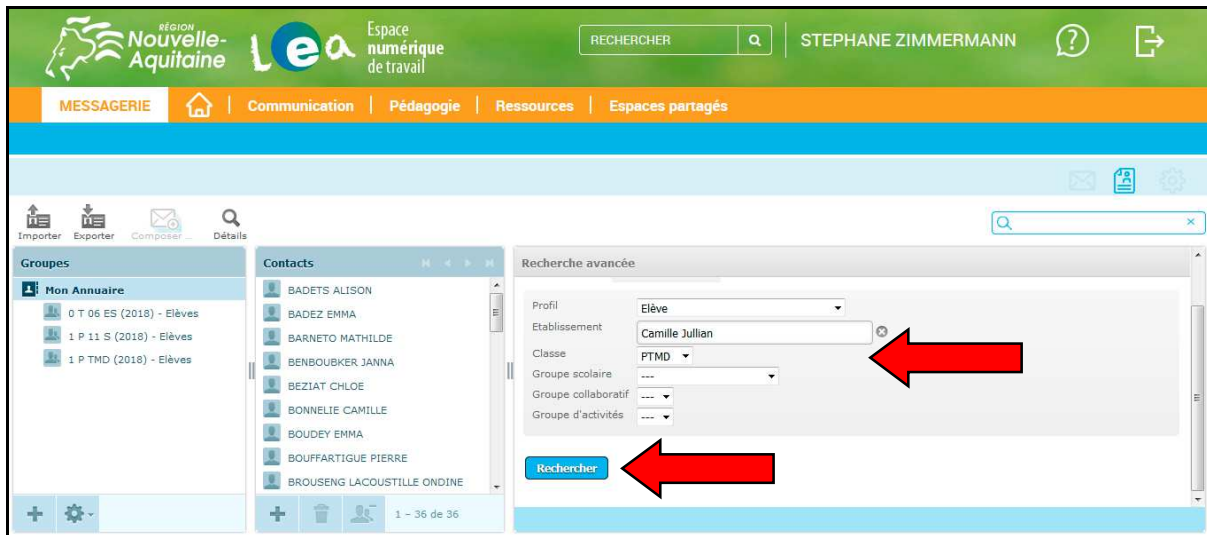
RÉGION Nouvelle-Aquitaine

Lea Espace numérique de travail

RECHERCHER

STEPHANE ZIMMERMANN

MESSAGERIE | Communication | Pédagogie | Ressources | Espaces partagés

Importer Exporter Composer... Détails

Groupes

Mon Annuaire
0 T 06 ES (2018) - Elèves
1 P 11 S (2018) - Elèves
1 P TMD (2018) - Elèves

Contacts

BADETS ALISON
BADEZ EMMA
BARNETO MATHILDE
BENBOUBKER JANNA
BEZIAT CHLOE
BONNELIE CAMILLE
BOUDEY EMMA
BOUFFARTIGUE PIERRE
BROUSENG LACOUSTILLE ONDINE

1 - 36 de 36

Recherche avancée

| | |
|---|---|
| Profil | Elève |
| Etablissement | Camille Jullian |
| Classe | PTMD |
| Groupe scolaire | --- |
| Groupe collaboratif | --- |
| Groupe d'activités | --- |

Rechercher